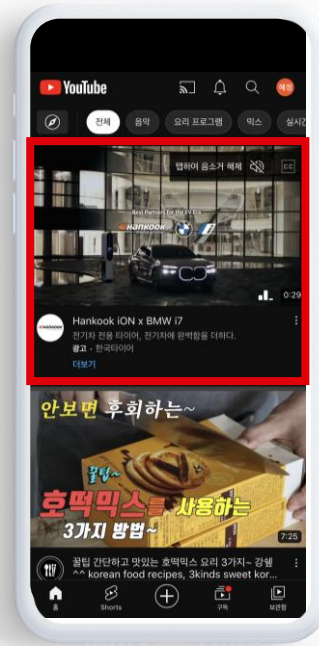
YouTube

해정

전체 음악 요리 프로그램 믹스 실시간

탭하여 음소거 해제

CC

Best Partner for the EV Era

Hankook

i7

0:29

Hankook iON x BMW i7

전기차 전용 타이어, 전기차에 완벽함을 더하다.

광고 · 한국타이어

더보기

안보면 후회하는~

꿀팁~

호떡믹스를 사용하는

3가지 방법~

7:25

꿀팁 간단하고 맛있는 호떡믹스 요리 3가지~ 강쉐

^^ korean food recipes, 3kinds sweet kor...

홈

Shorts

구독

보관함